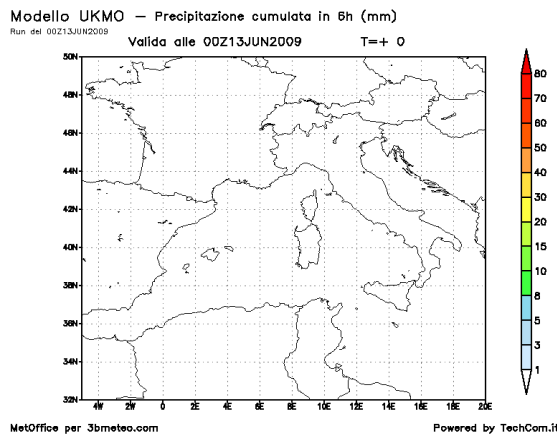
Modello UKMO — Precipitazione cumulata in 6h (mm)
Run del 00Z13JUN2009

Valida alle 00Z13JUN2009 T=+ 0

50N
48N
46N
44N
42N
40N
38N
36N
34N
32N

4W 2W 0 2E 4E 6E 8E 10E 12E 14E 16E 18E 20E

80
70
60
50
40
30
20
15
10
8
5
3
1

MetOffice per 3bmeteo.com

Powered by TechCom.it